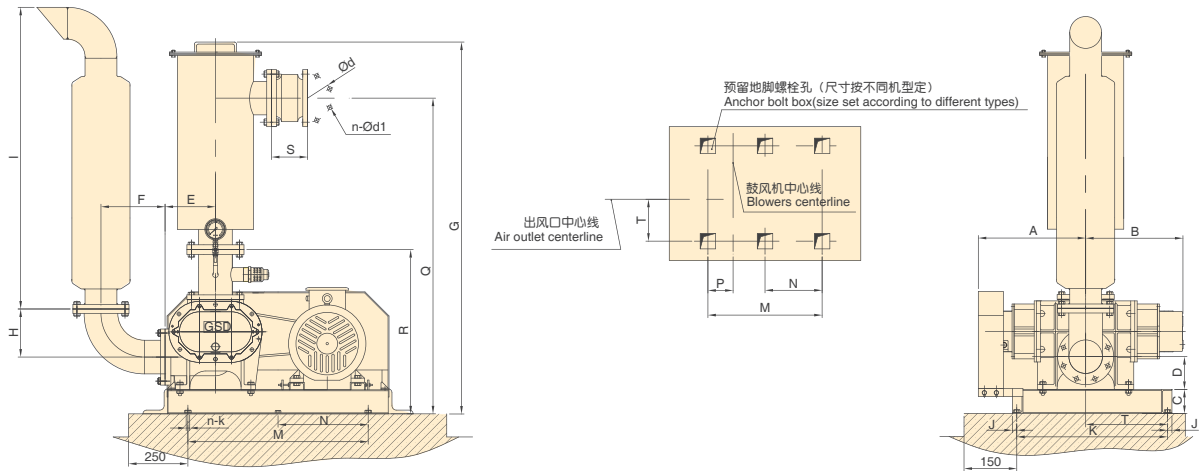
I
H
F
E
GSD
S
Ød
n-Ød1
Q
R
G
n-k
M
N
250

预留地脚螺栓孔（尺寸按不同机型定）
Anchor bolt box(size set according to different types)
鼓风机中心线
Blowers centerline
出风口中心线
Air outlet centerline
T
P
N
M

A
B
D
C
J
K
T
J
150